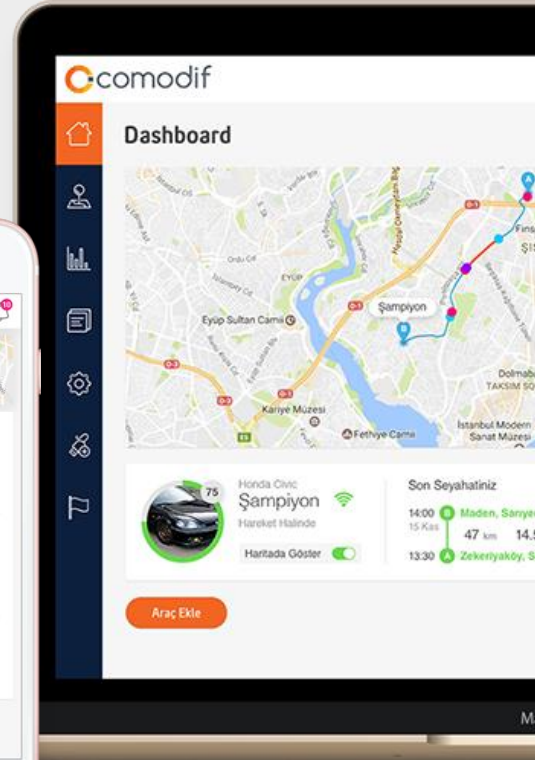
comodif

Dashboard

EYÜP
Eyüp Sultan Camii
Şampiyon
Kariye Müzesi
Fethiye Camii
Dolmab
TAKSİM SQ
İstanbul Modern Sanat Müzesi
ŞİŞ
Fins

75
Honda Civic
Şampiyon
Hareket Halinde
Haritada Göster

Son Seyahatiniz
14:00 15 Kas Maden, Sarıyer
47 km 14.5
13:30 Zekeriyaköy, S

Araç Ekle

10

M